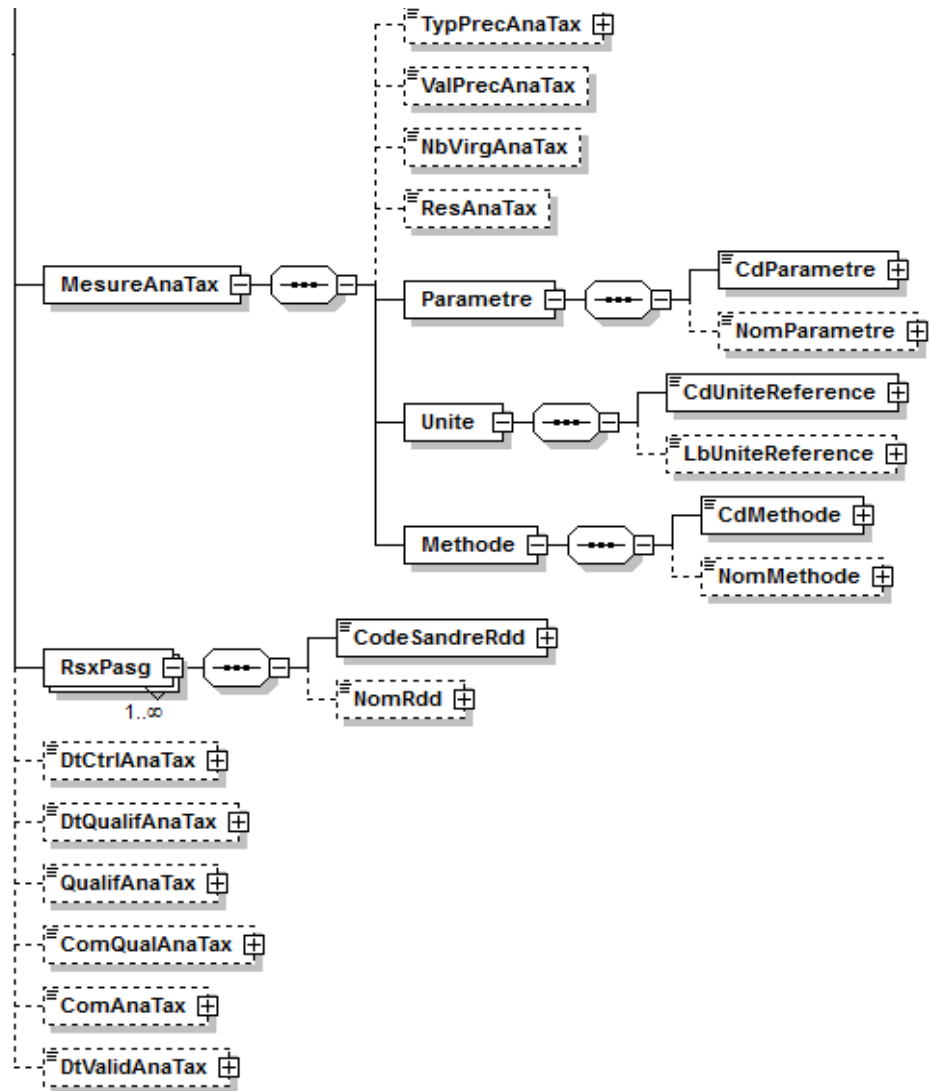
TypPrecAnaTax
ValPrecAnaTax
NbVirgAnaTax
ResAnaTax
MesureAnaTax
Parametre
CdParametre
NomParametre
Unite
CdUniteReference
LbUniteReference
Methode
CdMethode
NomMethode
RsxPasg
1..∞
CodeSandreRdd
NomRdd
DtCtrlAnaTax
DtQualifAnaTax
QualifAnaTax
ComQualAnaTax
ComAnaTax
DtValidAnaTax